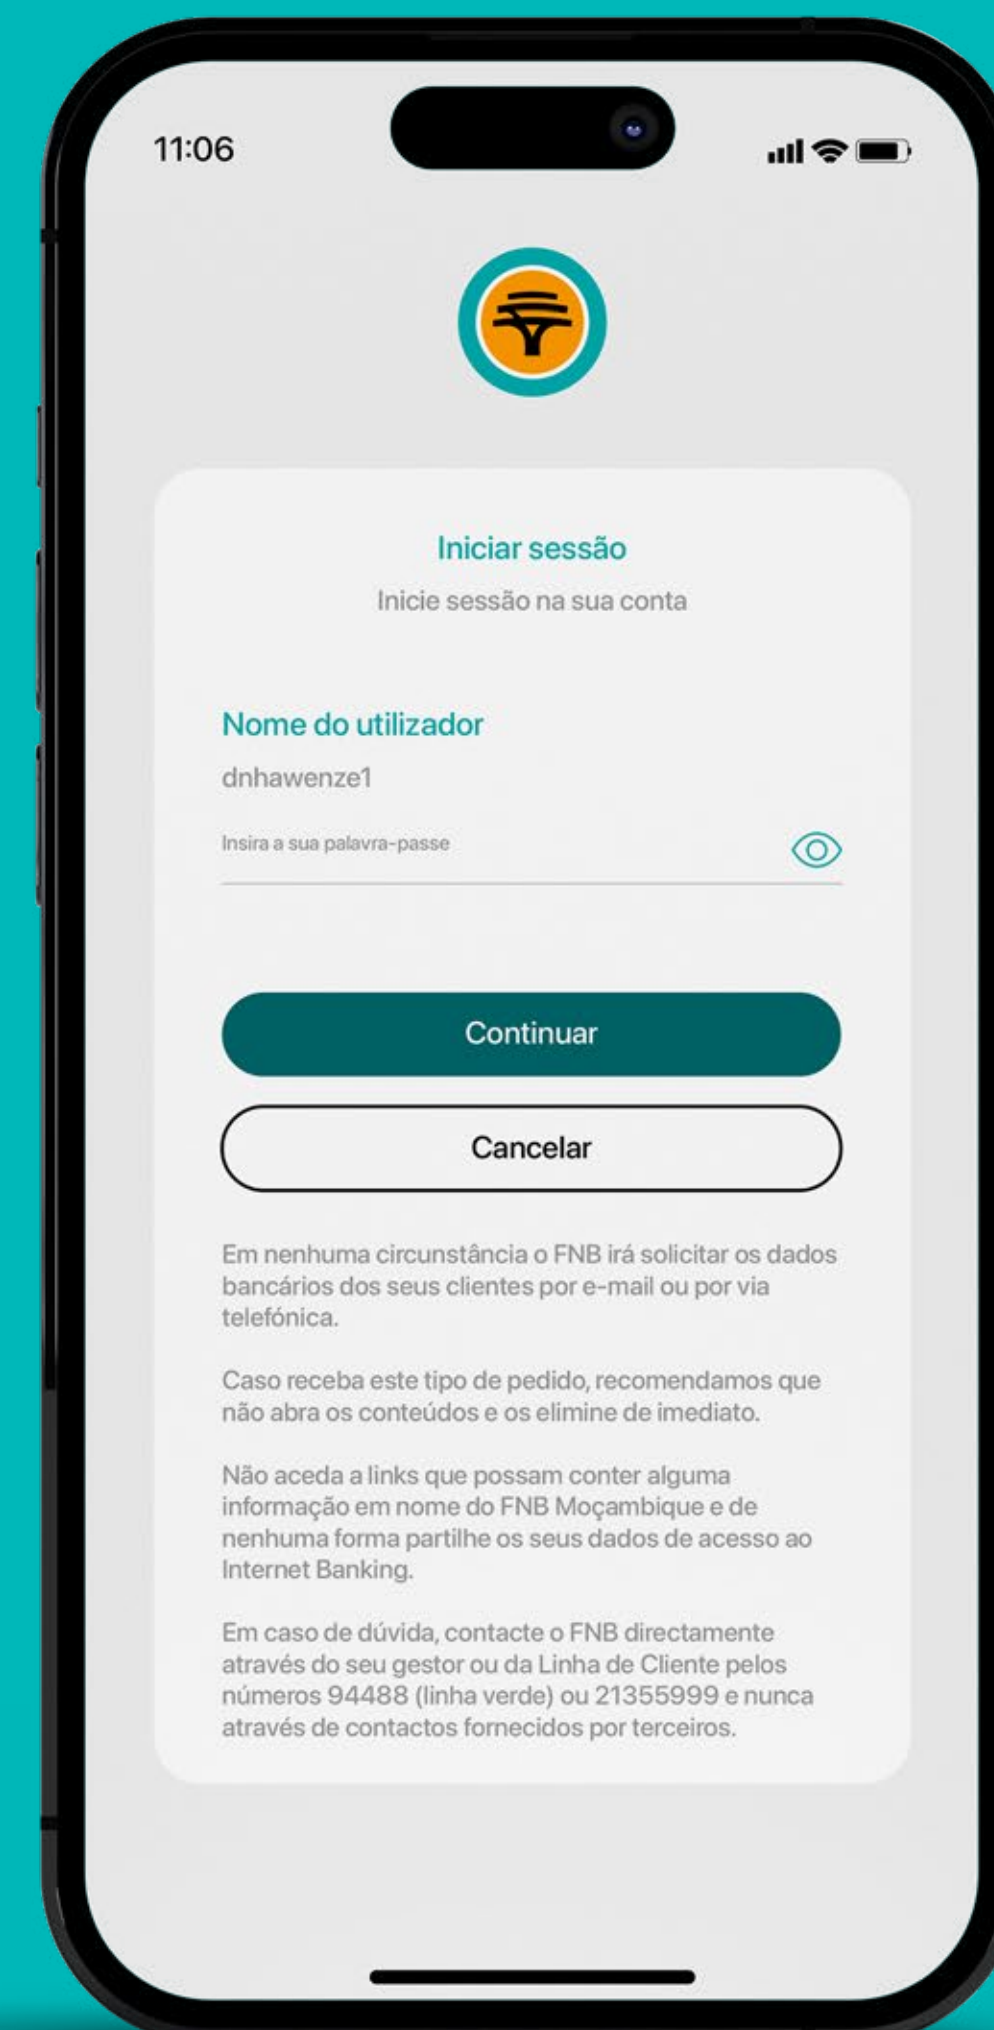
11:06

Iniciar sessão

Inicie sessão na sua conta

Nome do utilizador

dnhawenze1

Insira a sua palavra-passe

Continuar

Cancelar

Em nenhuma circunstância o FNB irá solicitar os dados bancários dos seus clientes por e-mail ou por via telefónica.

Caso receba este tipo de pedido, recomendamos que não abra os conteúdos e os elimine de imediato.

Não aceda a links que possam conter alguma informação em nome do FNB Moçambique e de nenhuma forma partilhe os seus dados de acesso ao Internet Banking.

Em caso de dúvida, contacte o FNB directamente através do seu gestor ou da Linha de Cliente pelos números 94488 (linha verde) ou 21355999 e nunca através de contactos fornecidos por terceiros.